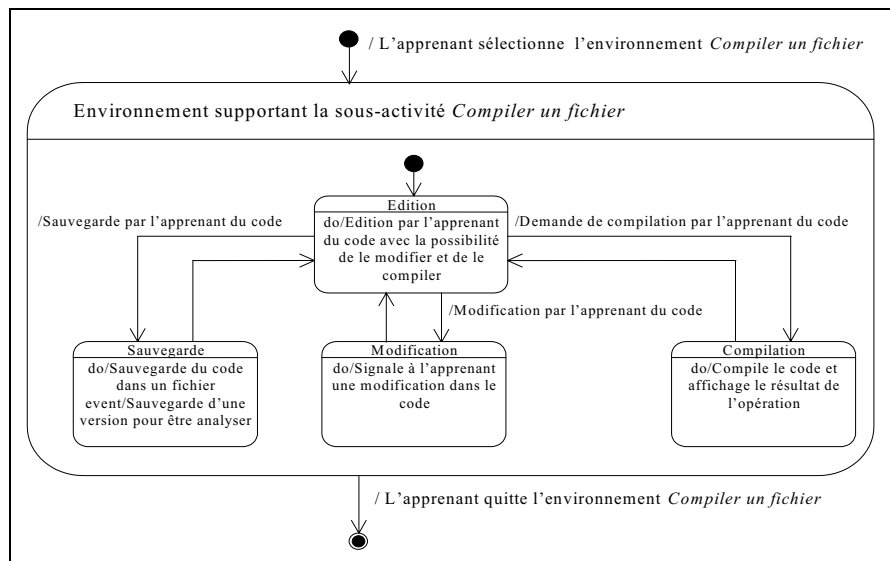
/ L'apprenant sélectionne l'environnement *Compiler un fichier*

Environnement supportant la sous-activité *Compiler un fichier*

Edition
do/Edition par l'apprenant du code avec la possibilité de le modifier et de le compiler

/Sauvegarde par l'apprenant du code

/Demande de compilation par l'apprenant du code

/Modification par l'apprenant du code

Sauvegarde
do/Sauvegarde du code dans un fichier
event/Sauvegarde d'une version pour être analyser

Modification
do/Signale à l'apprenant une modification dans le code

Compilation
do/Compile le code et affichage le résultat de l'opération

/ L'apprenant quitte l'environnement *Compiler un fichier*